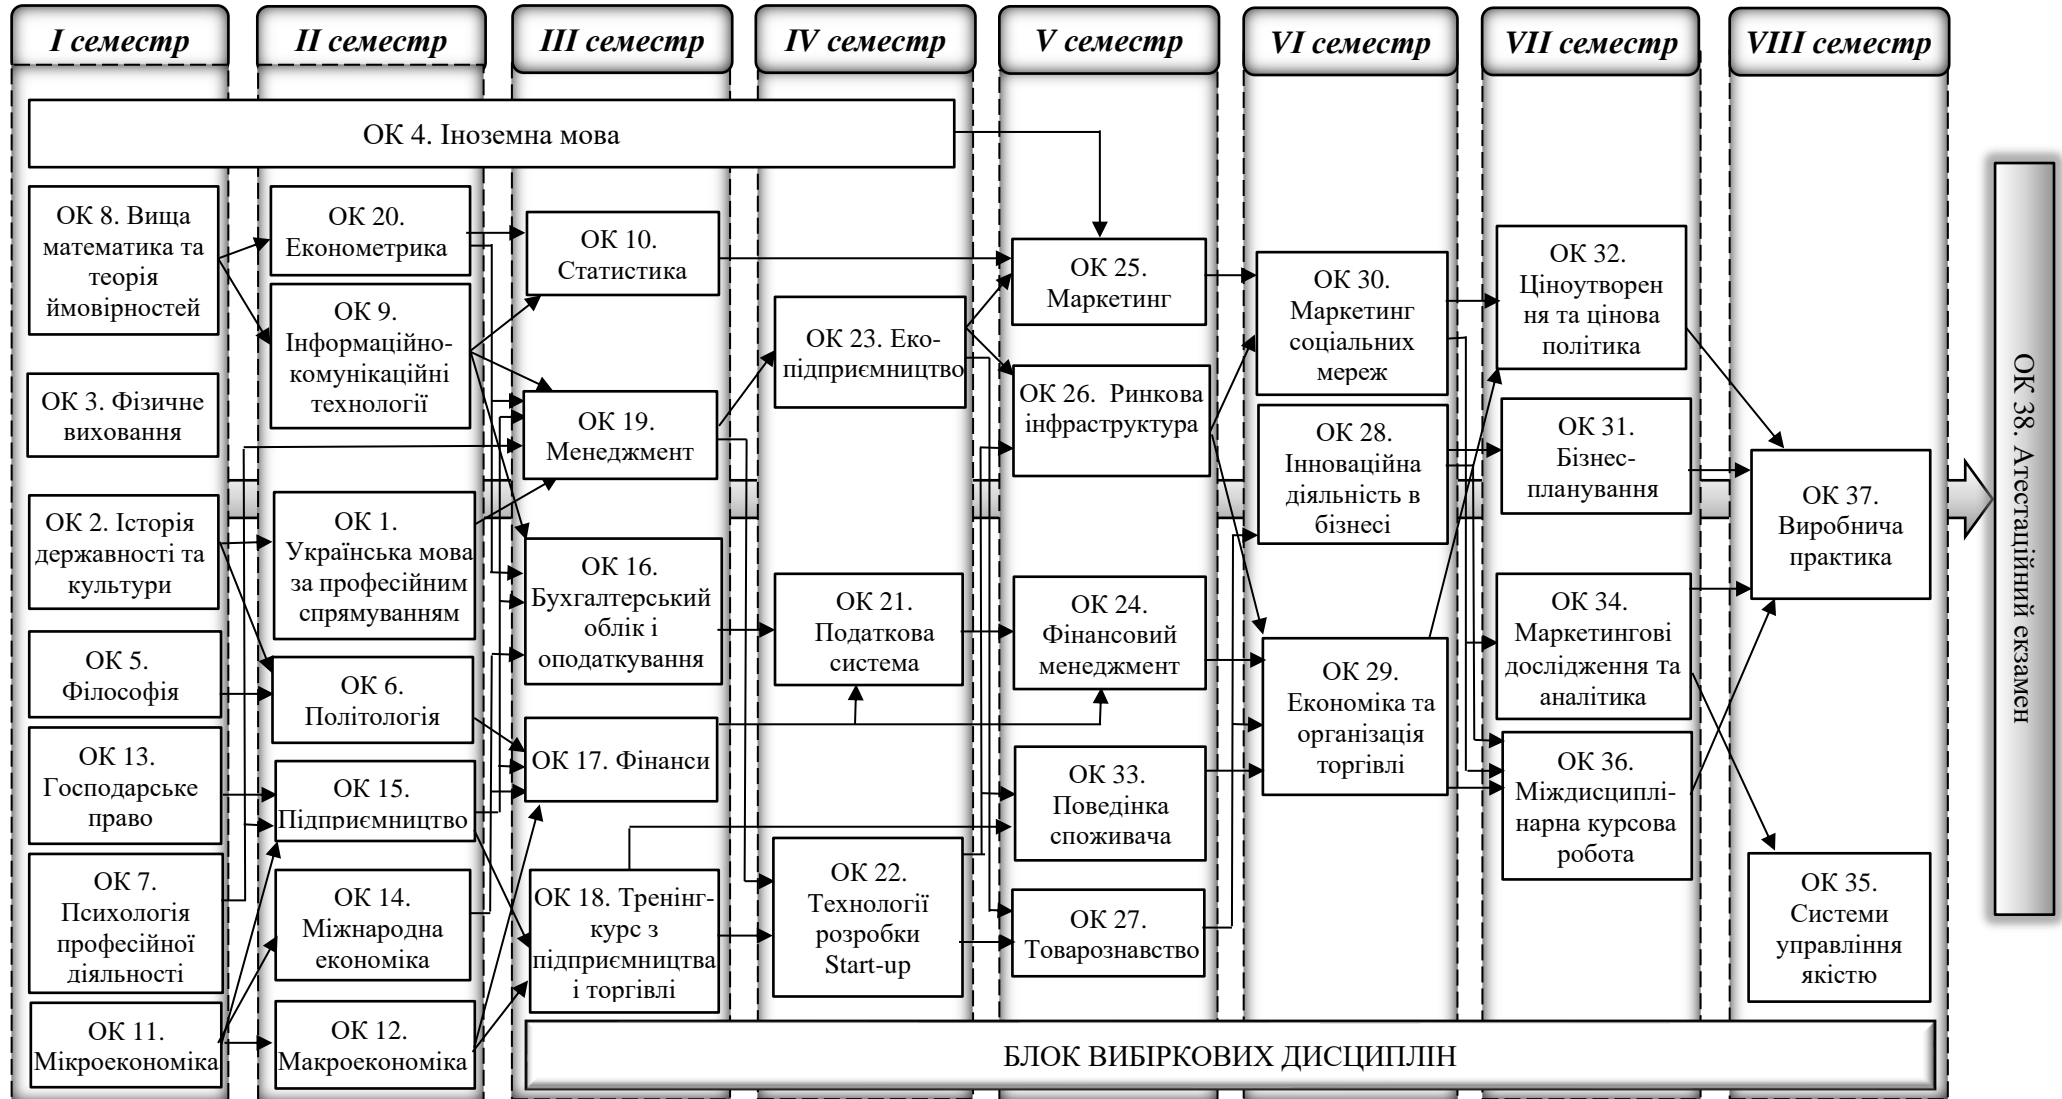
I семестр

II семестр

III семестр

IV семестр

V семестр

VI семестр

VII семестр

VIII семестр

ОК 4. Іноземна мова

ОК 8. Вища математика та теорія ймовірностей

ОК 3. Фізичне виховання

ОК 2. Історія державності та культури

ОК 5. Філософія

ОК 13. Господарське право

ОК 7. Психологія професійної діяльності

ОК 11. Мікроекономіка

ОК 20. Економетрика

ОК 9. Інформаційно-комунікаційні технології

ОК 1. Українська мова за професійним спрямуванням

ОК 6. Політологія

ОК 15. Підприємництво

ОК 14. Міжнародна економіка

ОК 12. Макроекономіка

ОК 10. Статистика

ОК 19. Менеджмент

ОК 16. Бухгалтерський облік і оподаткування

ОК 17. Фінанси

ОК 18. Тренінг-курс з підприємництва і торгівлі

ОК 23. Еко-підприємництво

ОК 21. Податкова система

ОК 22. Технології розробки Start-up

ОК 25. Маркетинг

ОК 26. Ринкова інфраструктура

ОК 24. Фінансовий менеджмент

ОК 33. Поведінка споживача

ОК 27. Товарознавство

ОК 30. Маркетинг соціальних мереж

ОК 28. Інноваційна діяльність в бізнесі

ОК 29. Економіка та організація торгівлі

ОК 32. Ціноутворення та цінова політика

ОК 31. Бізнес-планування

ОК 34. Маркетингові дослідження та аналітика

ОК 36. Міждисциплінарна курсова робота

ОК 37. Виробнича практика

ОК 35. Системи управління якістю

ОК 38. Атестаційний екзамен

БЛОК ВИБІРКОВИХ ДИСЦИПЛІН